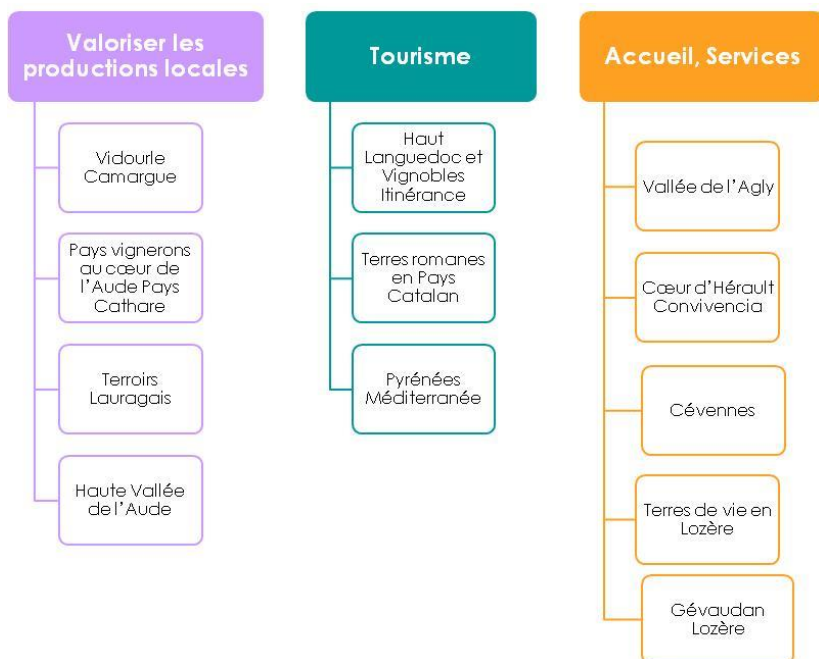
Valoriser les productions locales

Vidourle Camargue

Pays vignerons au cœur de l'Aude Pays Cathare

Terroirs Lauragais

Haute Vallée de l'Aude

Tourisme

Haut Languedoc et Vignobles Itinérance

Terres romanes en Pays Catalan

Pyrénées Méditerranée

Accueil, Services

Vallée de l'Agly

Cœur d'Hérault Convivencia

Cévennes

Terres de vie en Lozère

Gévaudan Lozère